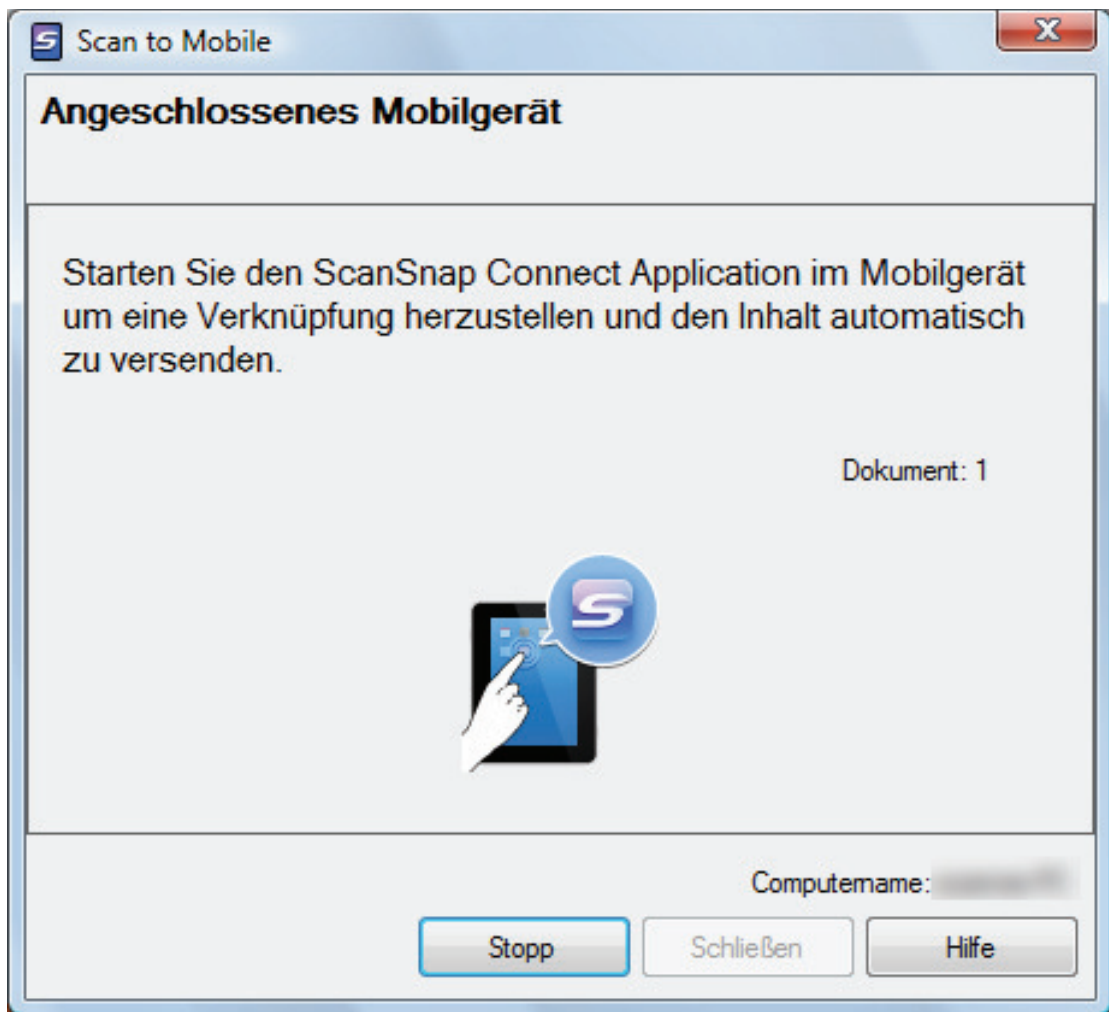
Scan to Mobile

Angeschlossenes Mobilgerät

Starten Sie den ScanSnap Connect Application im Mobilgerät um eine Verknüpfung herzustellen und den Inhalt automatisch zu versenden.

Dokument: 1

Computername: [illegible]

Stopp Schließen Hilfe